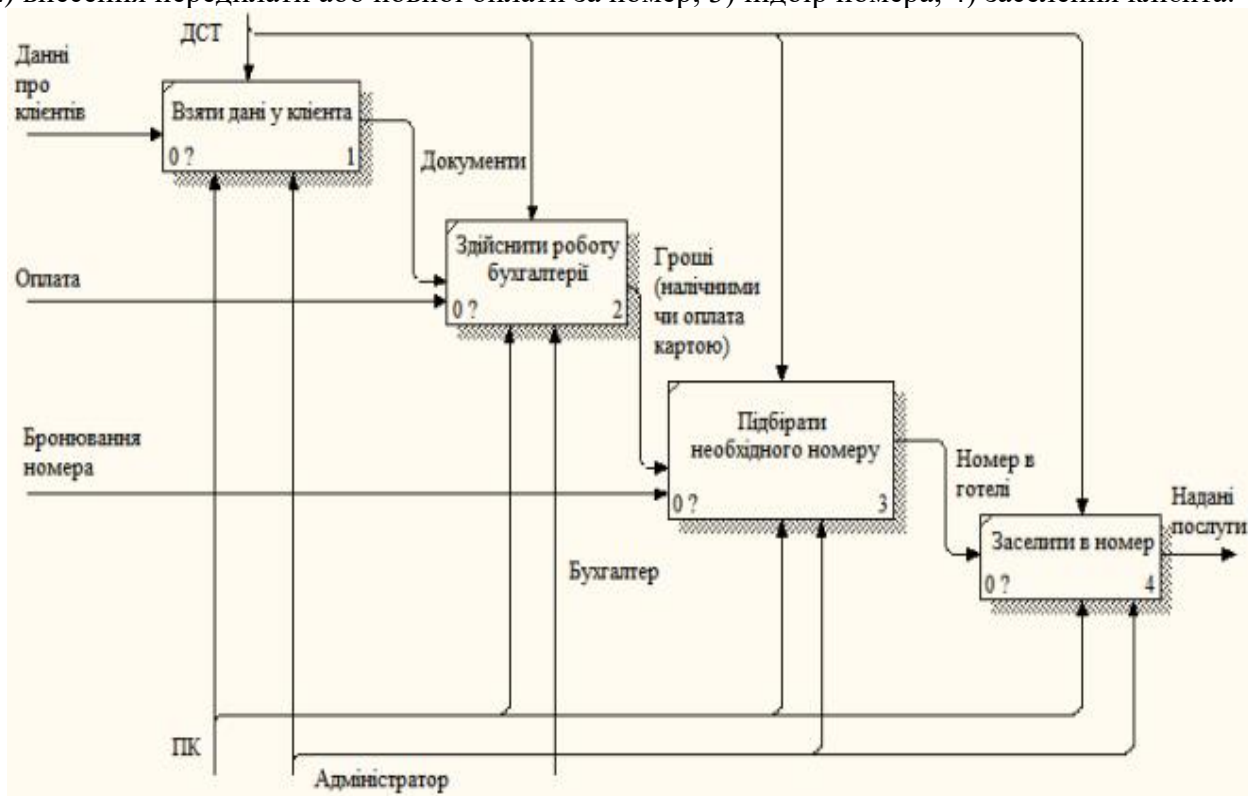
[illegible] внесення передоплати або повної оплати за номер, 3) підбір номера, 4) заселення клієнта.

ДСТ

Данні про клієнтів

Взяти дані у клієнта
0 ? 1

Документи

Здійснити роботу бухгалтерії
0 ? 2

Оплата

Гроші (налічними чи оплата картою)

Бронювання номера

Підбірати необхідного номеру
0 ? 3

Номер в готелі

Надані послуги

Заселити в номер
0 ? 4

Бухгалтер

ПК

Адміністратор